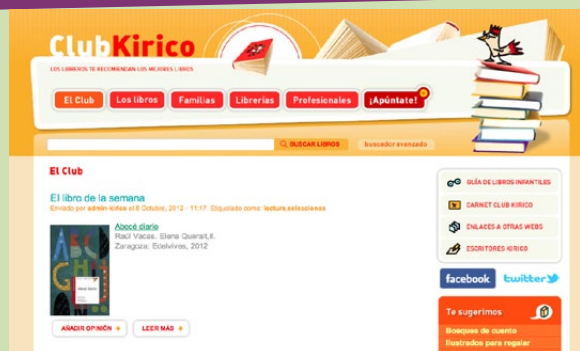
ClubKirico

LOS LIBREROS TE RECOMIENDAN LOS MEJORES LIBROS

El Club
Los libros
Familias
Librerías
Profesionales
¡Apúntate!

BUSCAR LIBROS
buscador avanzado

El Club

El libro de la semana

Enviado por admin-sirios el 8 Octubre, 2012 - 11:17. Etiquetado como: lectura,selecciones

Abecé diario
Raúl Vacas , Elena Querait,Il.
Zaragoza : Edelvives, 2012

AÑADIR OPINIÓN
LEER MÁS

GUÍA DE LIBROS INFANTILES
CARNET CLUB KIRICO
ENLACES A OTRAS WEBS
ESCRITORES KIRICO

facebook
twitter

Te sugerimos
Bosques de cuento
Ilustrados para regalar